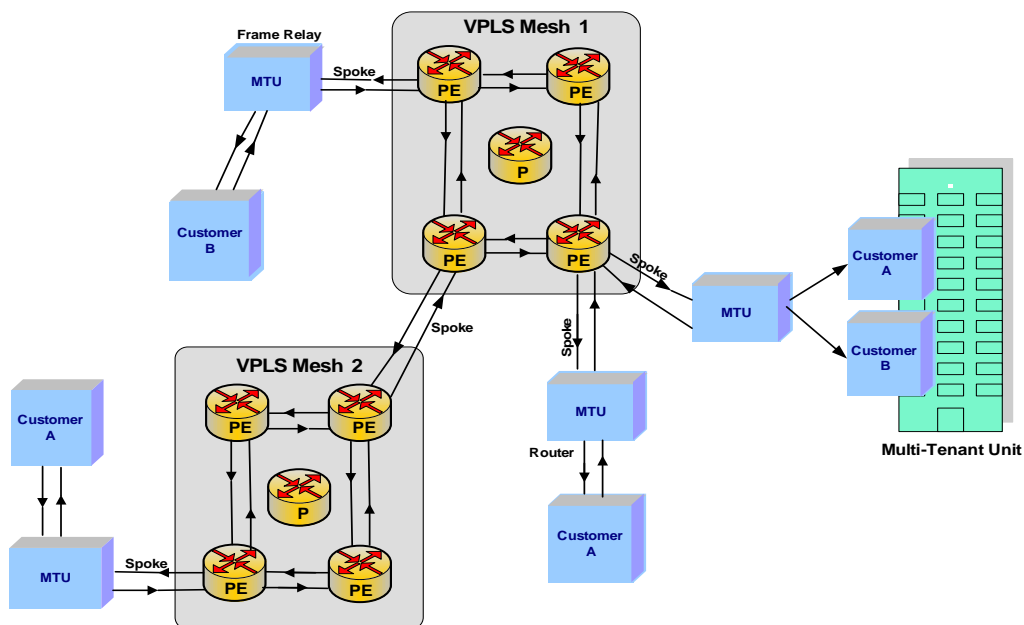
VPLS Mesh 1

Frame Relay

MTU

Spoke

PE

PE

P

Customer B

PE

PE

Spoke

Spoke

Customer A

MTU

Customer B

Spoke

Multi-Tenant Unit

VPLS Mesh 2

Customer A

PE

PE

P

MTU

Router

MTU

Spoke

PE

PE

Customer A